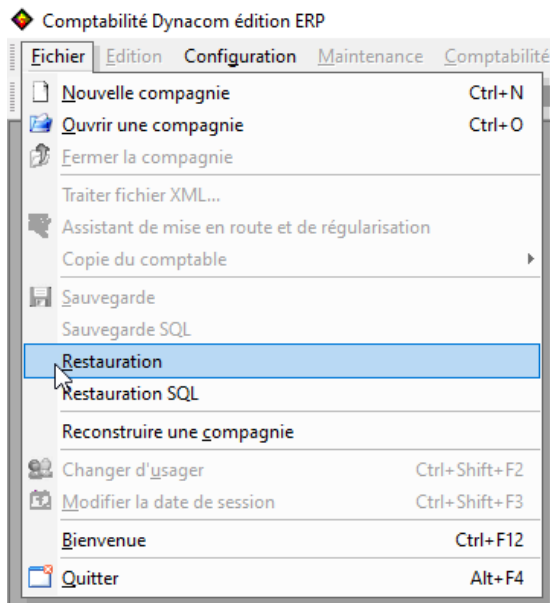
Comptabilité Dynacom édition ERP

Fichier | Edition | Configuration | Maintenance | Comptabilité

Nouvelle compagnie Ctrl+N
Ouvrir une compagnie Ctrl+O
Fermer la compagnie
Traiter fichier XML...
Assistant de mise en route et de régularisation
Copie du comptable
Sauvegarde
Sauvegarde SQL
Restauration
Restauration SQL
Reconstruire une compagnie
Changer d'usager Ctrl+Shift+F2
Modifier la date de session Ctrl+Shift+F3
Bienvenue Ctrl+F12
Quitter Alt+F4